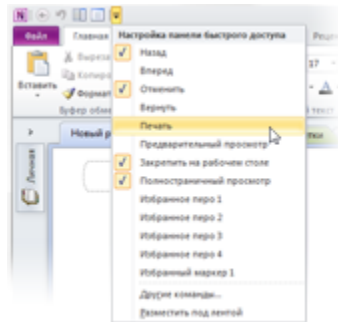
N

Файл Главная Рецен

Вставить

Вырезать

Копировать

Формат

Буфер обме

Новый р

Личная

37

A

текст

тки

Настройка панели быстрого доступа

Назад

Вперед

Отменить

Вернуть

Печать

Предварительный просмотр

Закрепить на рабочем столе

Полностраничный просмотр

Избранное перо 1

Избранное перо 2

Избранное перо 3

Избранное перо 4

Избранный маркер 1

Другие команды...

Разместить под лентой